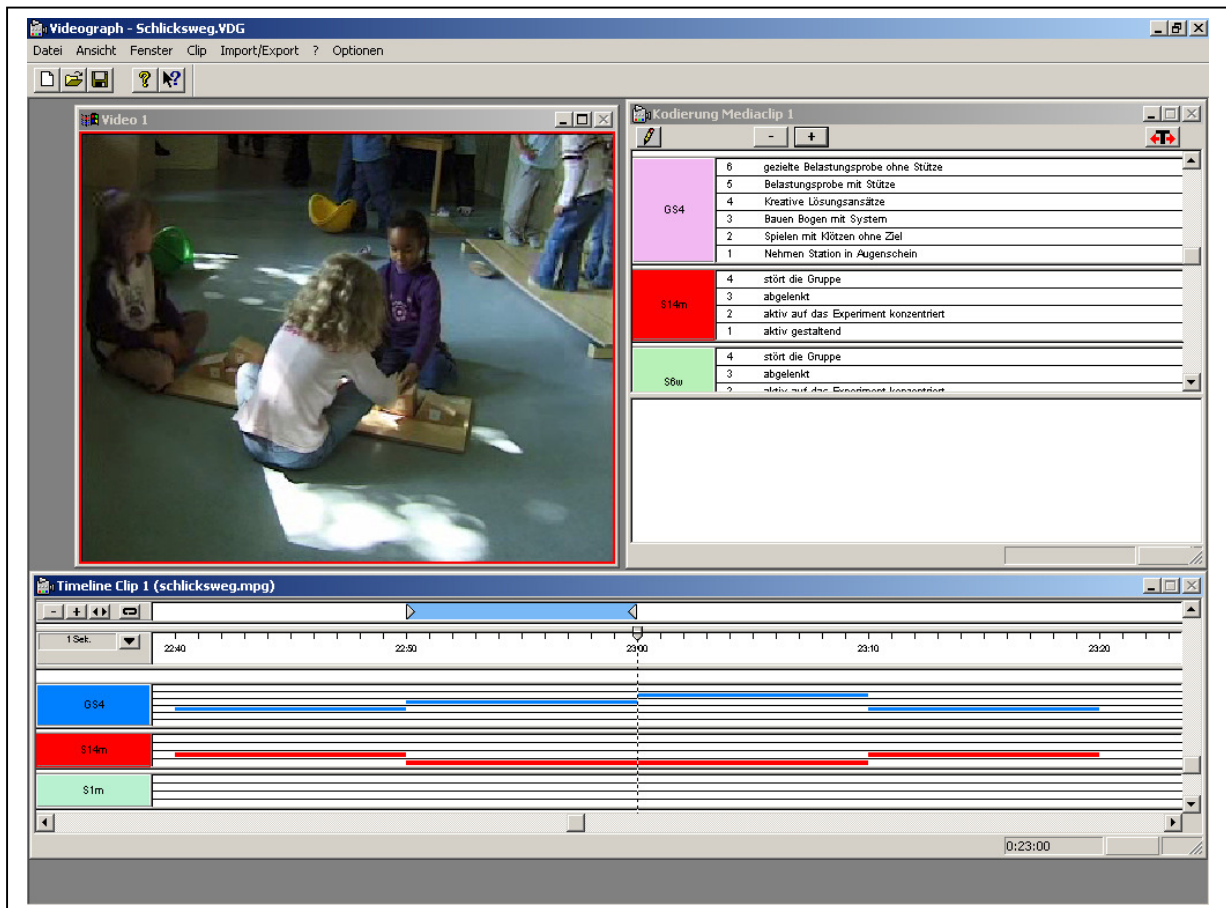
Videograph - Schlicksweg.VDG

Datei Ansicht Fenster Clip Import/Export ? Optionen

Video 1

Kodierung Mediaclip 1

- +

| | | |
|---|---|---|
| GS4 | 6 | gezielte Belastungsprobe ohne Stütze |
| | 5 | Belastungsprobe mit Stütze |
| | 4 | Kreative Lösungsansätze |
| | 3 | Bauen Bogen mit System |
| | 2 | Spielen mit Klötzen ohne Ziel |
| | 1 | Nehmen Station in Augenschein |
| S14m | 4 | stört die Gruppe |
| | 3 | abgelenkt |
| | 2 | aktiv auf das Experiment konzentriert |
| | 1 | aktiv gestaltend |
| S6w | 4 | stört die Gruppe |
| | 3 | abgelenkt |
| | 2 | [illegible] |

Timeline Clip 1 (schlicksweg.mpg)

1 Sek.

22:40 22:50 23:00 23:10 23:20

GS4

S14m

S1m

0:23:00